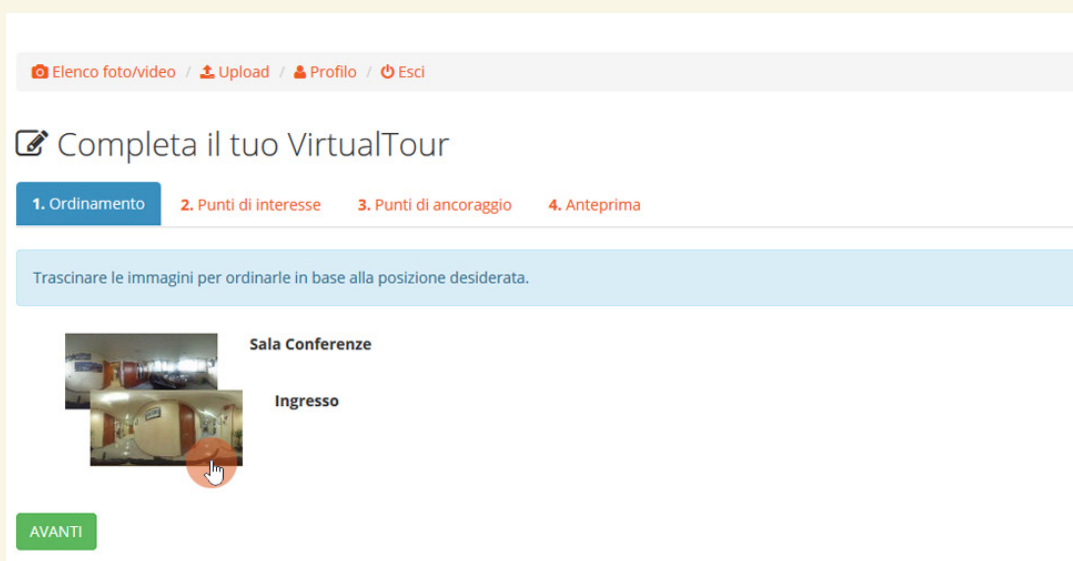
Elenco foto/video / Upload / Profilo / Esci

Completa il tuo VirtualTour

1. Ordinamento 2. Punti di interesse 3. Punti di ancoraggio 4. Anteprima

Trascinare le immagini per ordinarle in base alla posizione desiderata.

Sala Conferenze

Ingresso

AVANTI